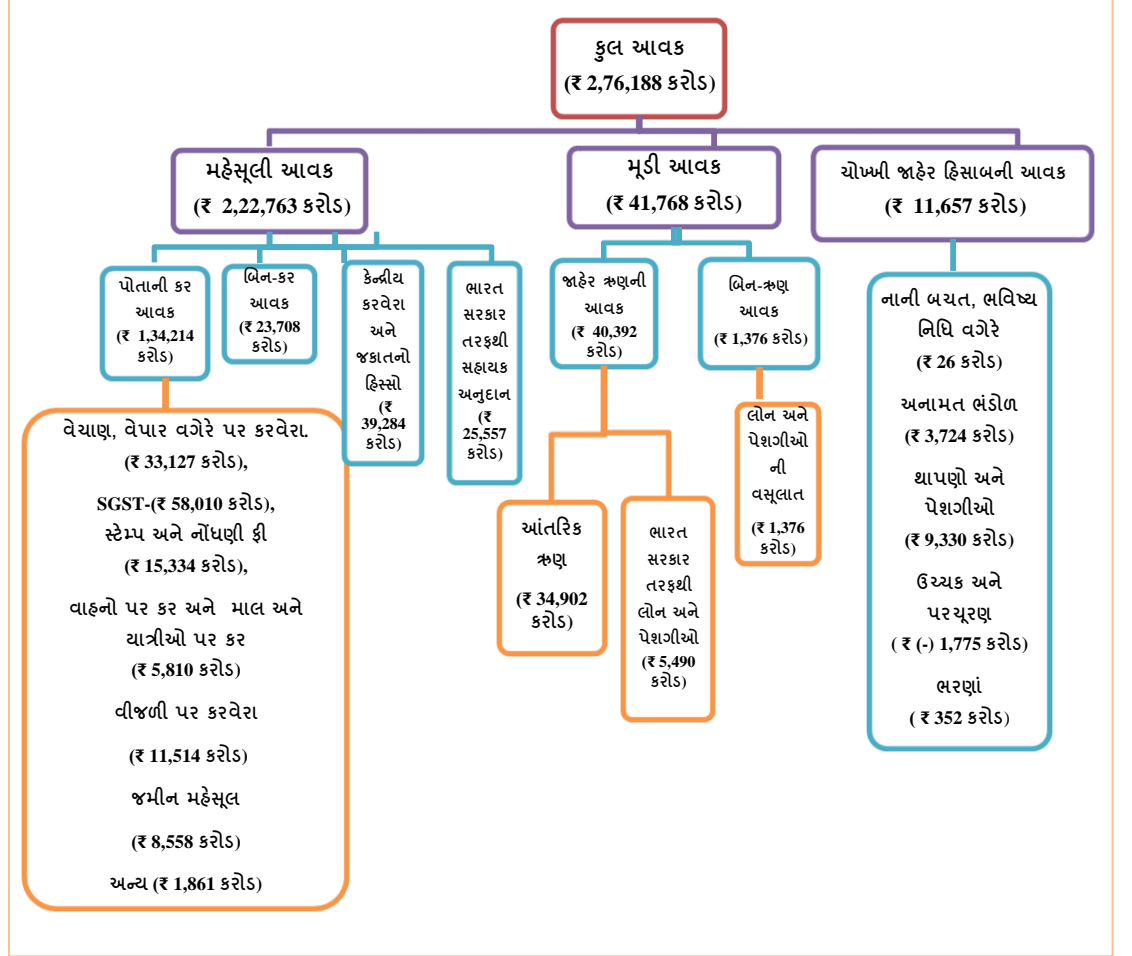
કુલ આવક
(₹ 2,76,188 કરોડ)

મહેસૂલી આવક
(₹ 2,22,763 કરોડ)

મૂડી આવક
(₹ 41,768 કરોડ)

ચોખ્ખી જાહેર હિસાબની આવક
(₹ 11,657 કરોડ)

પોતાની કર આવક
(₹ 1,34,214 કરોડ)

બિન-કર આવક
(₹ 23,708 કરોડ)

કેન્દ્રીય કરવેરા અને જકાતનો હિસ્સો
(₹ 39,284 કરોડ)

ભારત સરકાર તરફથી સહાયક અનુદાન
(₹ 25,557 કરોડ)

વેચાણ, વેપાર વગેરે પર કરવેરા.
(₹ 33,127 કરોડ),

SGST-(₹ 58,010 કરોડ),
સ્ટેમ્પ અને નોંધણી ફી
(₹ 15,334 કરોડ),

વાહનો પર કર અને માલ અને યાત્રીઓ પર કર
(₹ 5,810 કરોડ)

વીજળી પર કરવેરા
(₹ 11,514 કરોડ)

જમીન મહેસૂલ
(₹ 8,558 કરોડ)

અન્ય (₹ 1,861 કરોડ)

જાહેર ઋણની આવક
(₹ 40,392 કરોડ)

બિન-ઋણ આવક
(₹ 1,376 કરોડ)

આંતરિક ઋણ
(₹ 34,902 કરોડ)

ભારત સરકાર તરફથી લોન અને પેશગીઓ
(₹ 5,490 કરોડ)

લોન અને પેશગીઓ ની વસૂલાત
(₹ 1,376 કરોડ)

નાની બચત, ભવિષ્ય નિધિ વગેરે
(₹ 26 કરોડ)

અનામત ભંડોળ
(₹ 3,724 કરોડ)

થાપણો અને પેશગીઓ
(₹ 9,330 કરોડ)

ઉચ્ચક અને પરચૂરણ
(₹ (-) 1,775 કરોડ)

ભરણાં
(₹ 352 કરોડ)